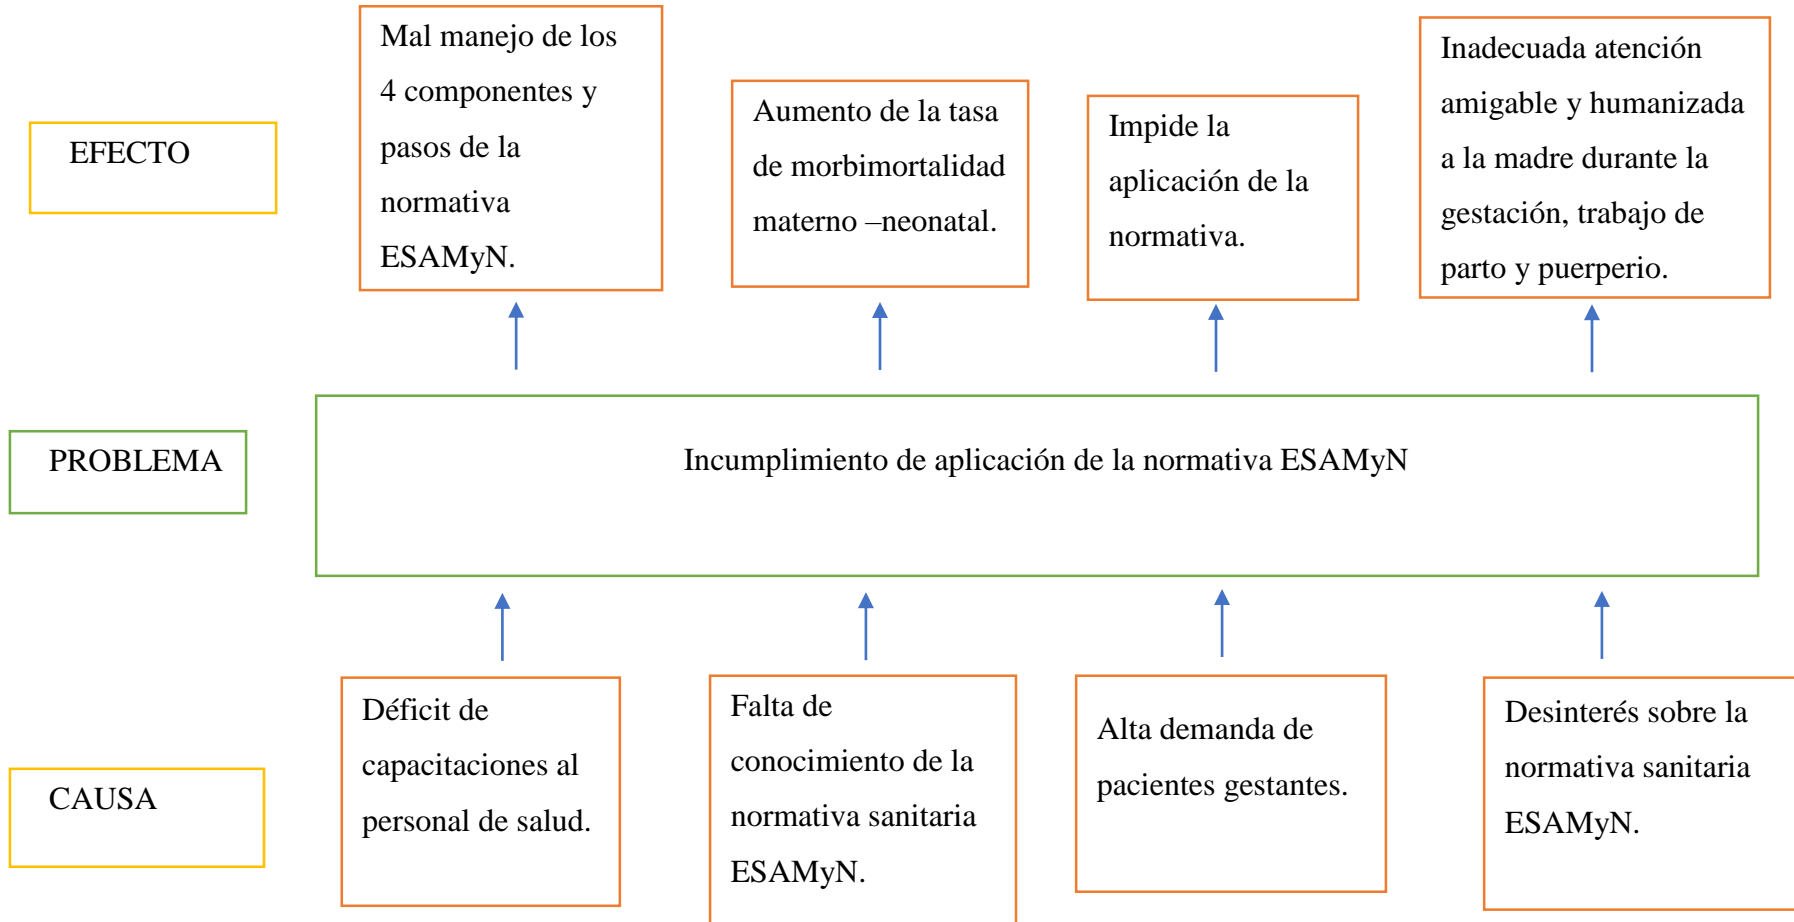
EFECTO

Mal manejo de los 4 componentes y pasos de la normativa ESAMyN.

Aumento de la tasa de morbimortalidad materno –neonatal.

Impide la aplicación de la normativa.

Inadecuada atención amigable y humanizada a la madre durante la gestación, trabajo de parto y puerperio.

PROBLEMA

Incumplimiento de aplicación de la normativa ESAMyN

CAUSA

Déficit de capacitaciones al personal de salud.

Falta de conocimiento de la normativa sanitaria ESAMyN.

Alta demanda de pacientes gestantes.

Desinterés sobre la normativa sanitaria ESAMyN.